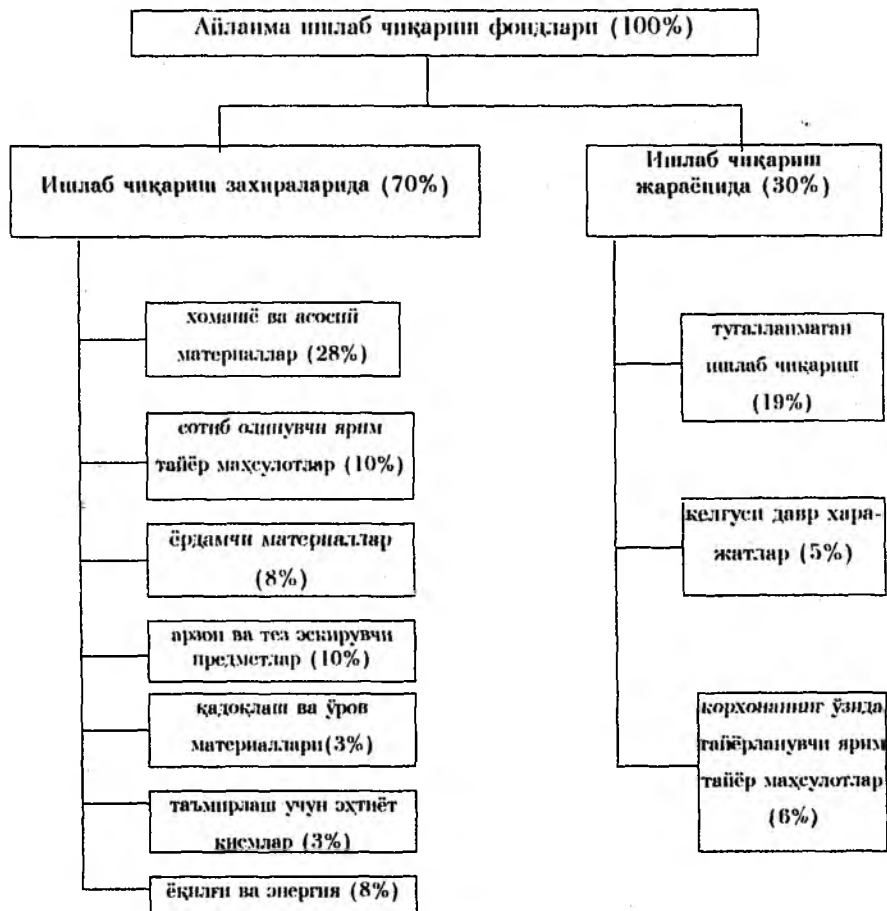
Айланма ишлаб чиқариш фондлари (100%)

Ишлаб чиқариш захираларида (70%)

Ишлаб чиқариш жараёнида (30%)

хомашё ва асосий материаллар (28%)

сотиб олинувчи ярим тайёр маҳсулотлар (10%)

ёрдамчи материаллар (8%)

арзон ва тез эскирувчи предметлар (10%)

қадоқлаш ва ўров материаллари(3%)

таъмирлаш учун эҳтиёт қисмлар (3%)

ёқилғи ва энергия (8%)

тугалланмаган ишлаб чиқариш (19%)

келгуси давр харажатлар (5%)

корхонанинг ўзида тайёрланувчи ярим тайёр маҳсулотлар (6%)